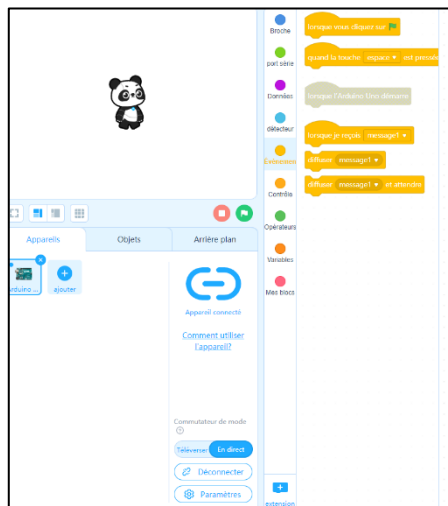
Broche
port série
Données
détecteur
Événements
Contrôle
Opérateurs
Variables
Mes blocs
extension

lorsque vous cliquez sur
quand la touche espace ▾ est pressée
lorsque l'Arduino Uno démarre
lorsque je reçois message1 ▾
diffuser message1 ▾
diffuser message1 ▾ et attendre

Appareils
Objets
Arrière plan
rduino ...
ajouter

Appareil connecté
Comment utiliser l'appareil?

Commutateur de mode
Téléverser
En direct
Déconnecter
Paramètres